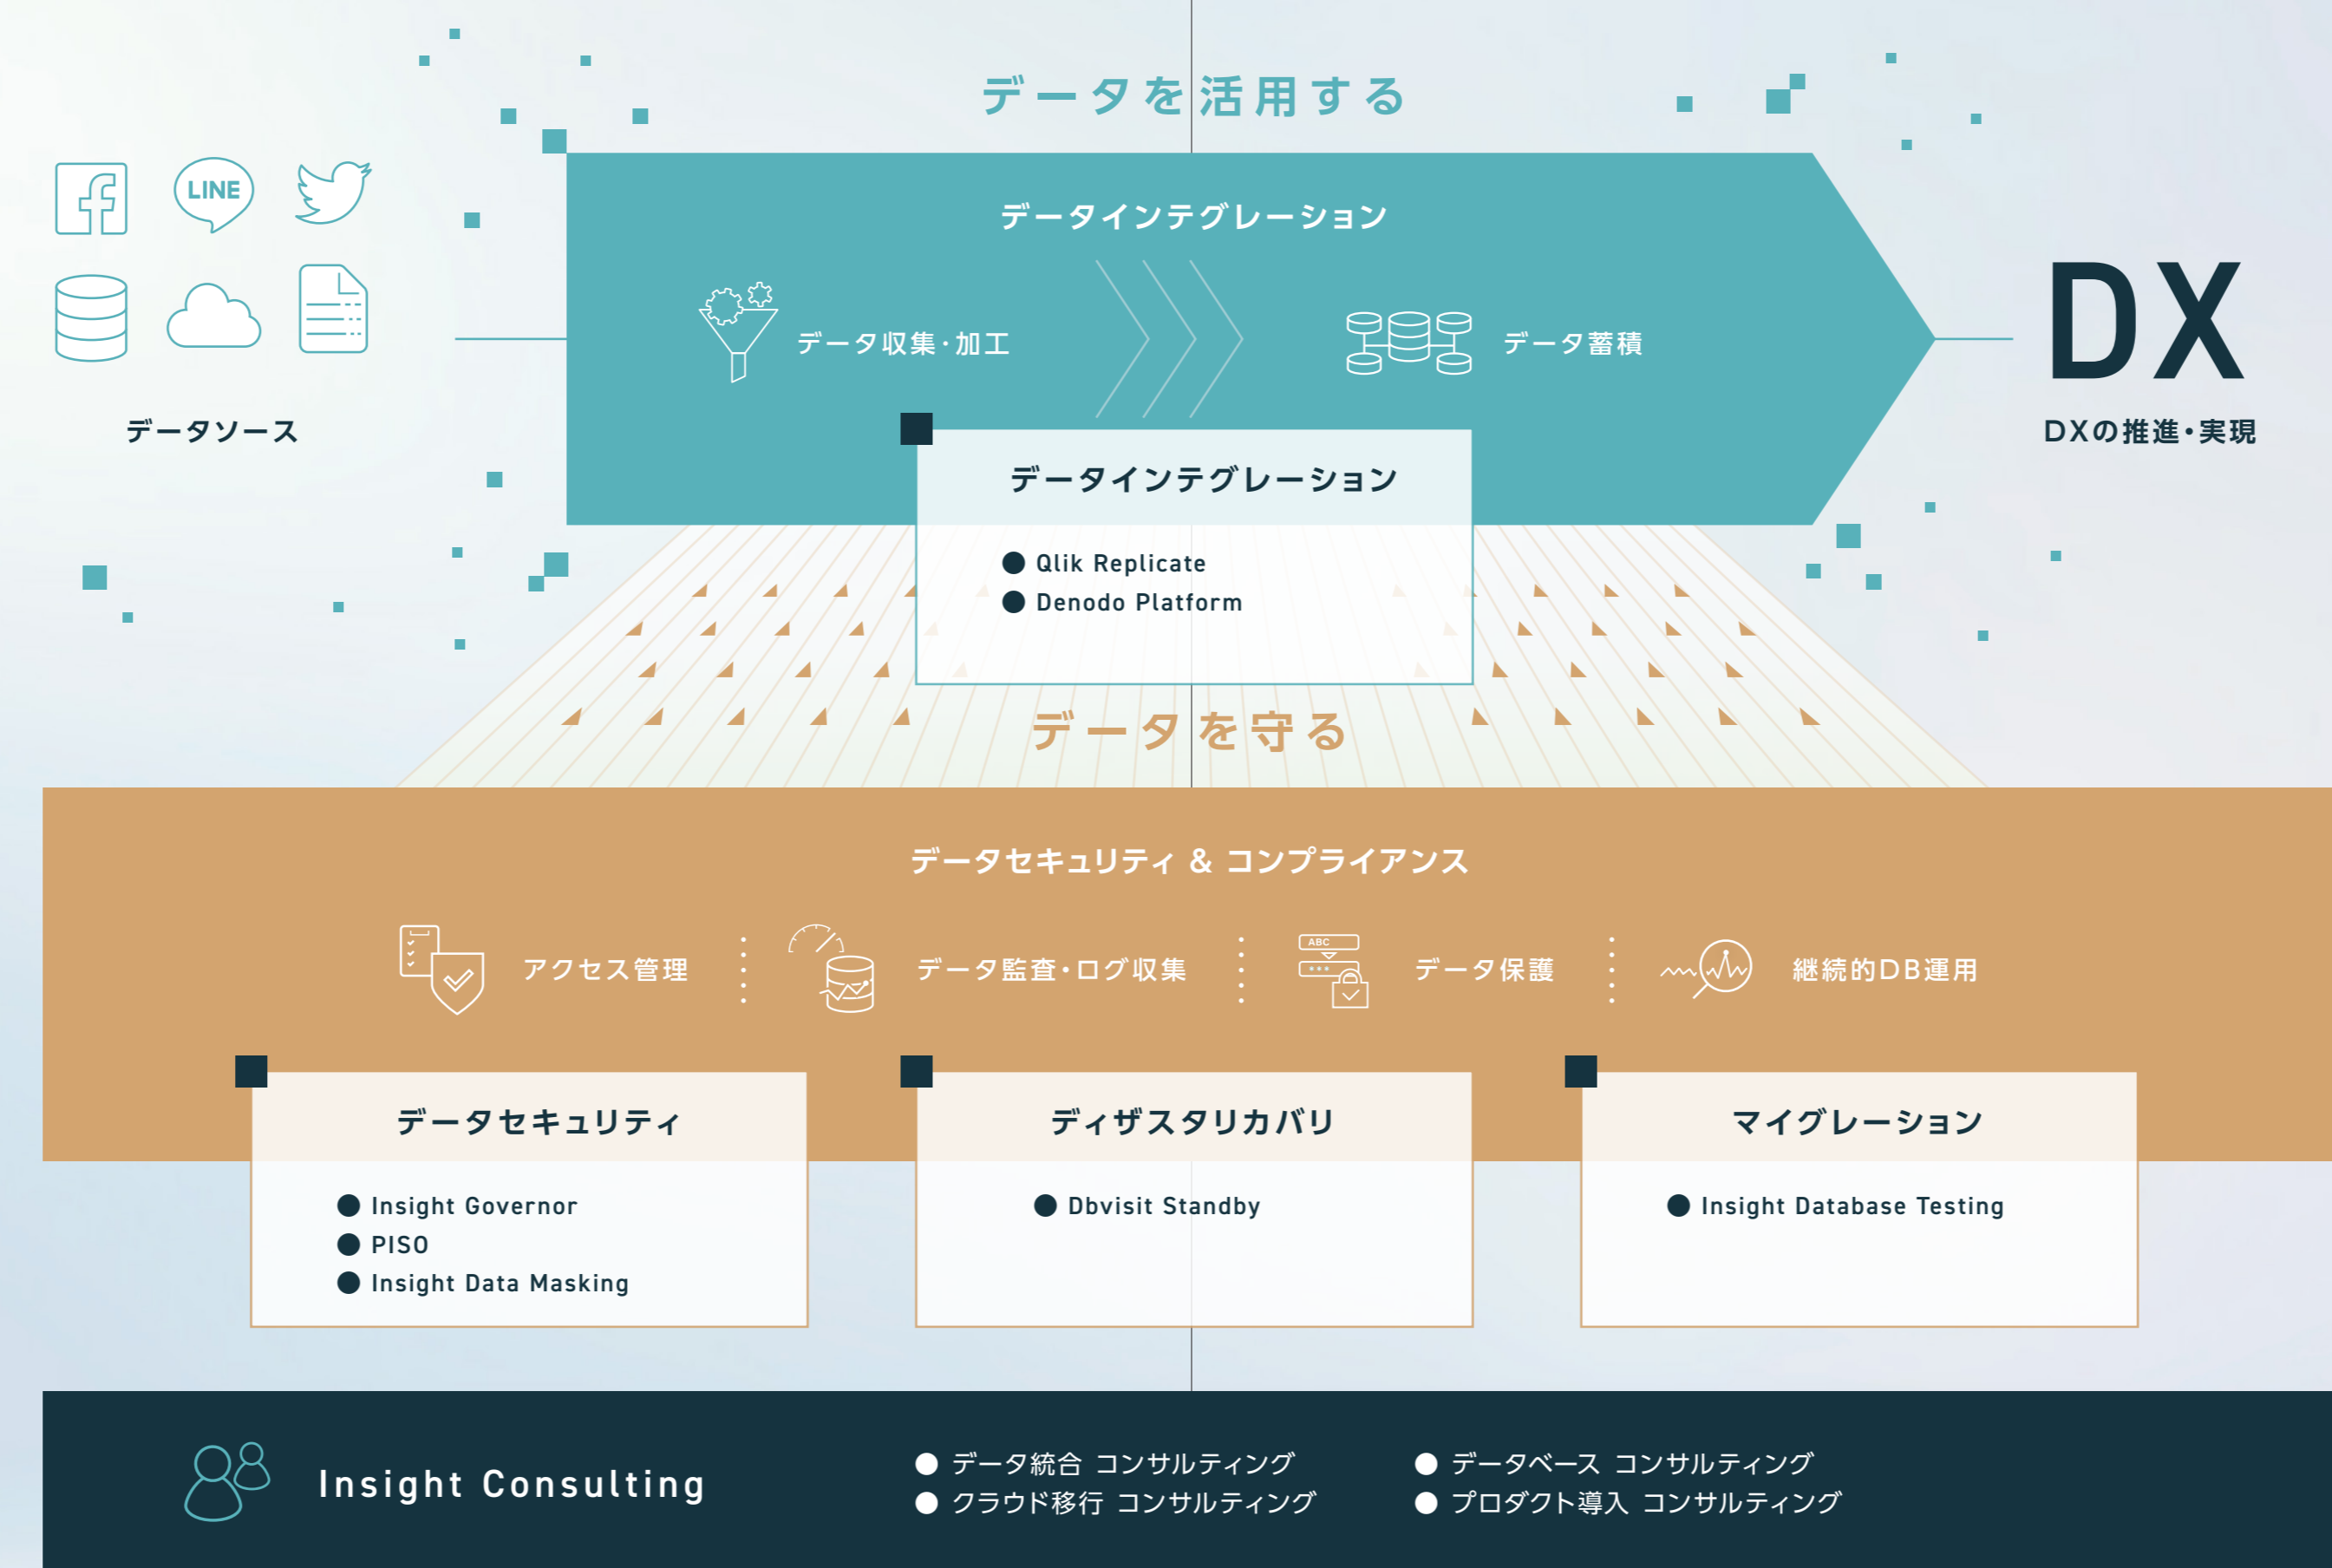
データを活用する

LINE

データソース

データインテグレーション

データ収集・加工

データ蓄積

DX

DXの推進・実現

データインテグレーション

● Qlik Replicate
● Denodo Platform

データを守る

データセキュリティ & コンプライアンス

アクセス管理

データ監査・ログ収集

ABC

データ保護

継続的DB運用

データセキュリティ

● Insight Governor
● PISO
● Insight Data Masking

ディザスタリカバリ

● Dbvisit Standby

マイグレーション

● Insight Database Testing

Insight Consulting

● データ統合 コンサルティング
● クラウド移行 コンサルティング

● データベース コンサルティング
● プロダクト導入 コンサルティング